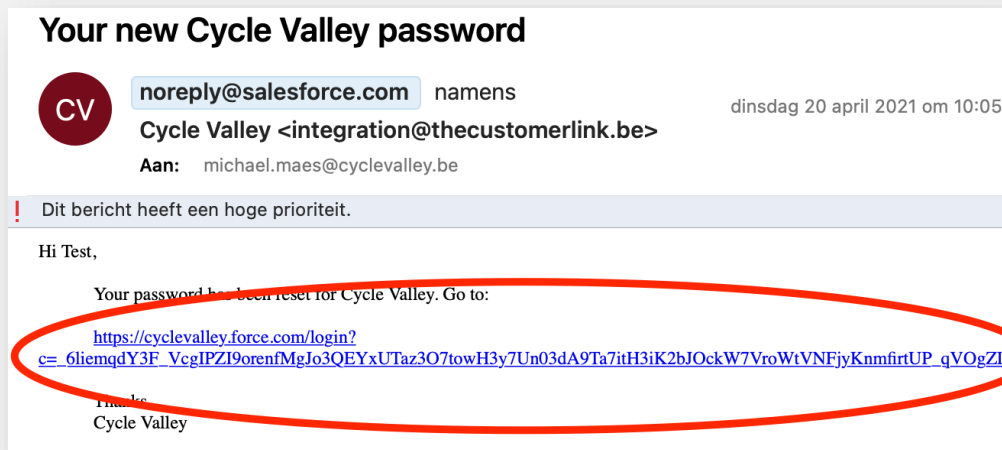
Your new Cycle Valley password

CV

noreply@salesforce.com namens

Cycle Valley <integration@thecustomerlink.be>

dinsdag 20 april 2021 om 10:05

Aan: michael.maes@cyclevalley.be

! Dit bericht heeft een hoge prioriteit.

Hi Test,

Your password ha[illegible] reset for Cycle Valley. Go to:

https://cyclevalley.force.com/login?c=_6liemqdY3F_VcgIPZI9orenfMgJo3QEYxUTaz3O7towH3y7Un03dA9Ta7itH3iK2bJOckW7VroWtVNFjyKnmfirtUP_qVOgZI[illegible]

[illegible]
Cycle Valley